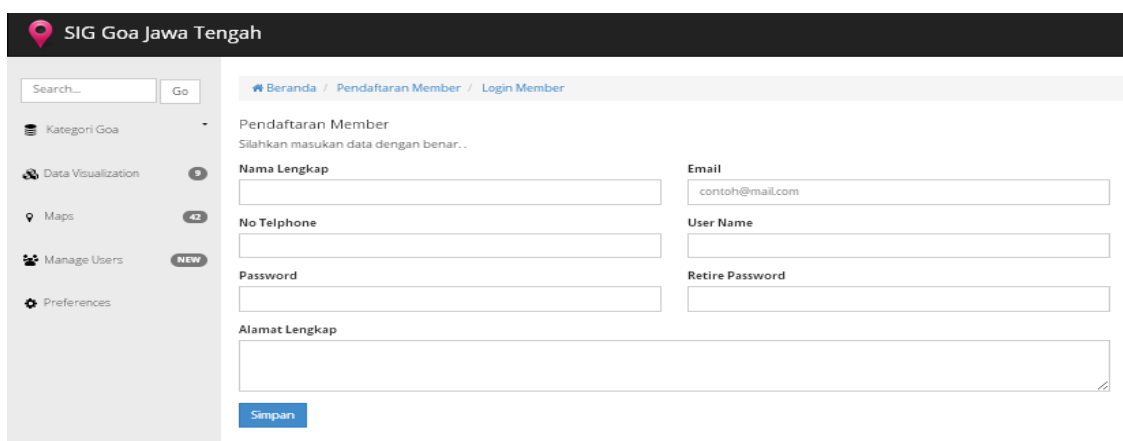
SIG Goa Jawa Tengah

Search...
Go

Kategori Goa

Data Visualization 9

Maps 42

Manage Users NEW

Preferences

Beranda / Pendaftaran Member / Login Member

Pendaftaran Member
Silahkan masukan data dengan benar..

Nama Lengkap

Email
contoh@mail.com

No Telphone

User Name

Password

Retire Password

Alamat Lengkap

Simpan